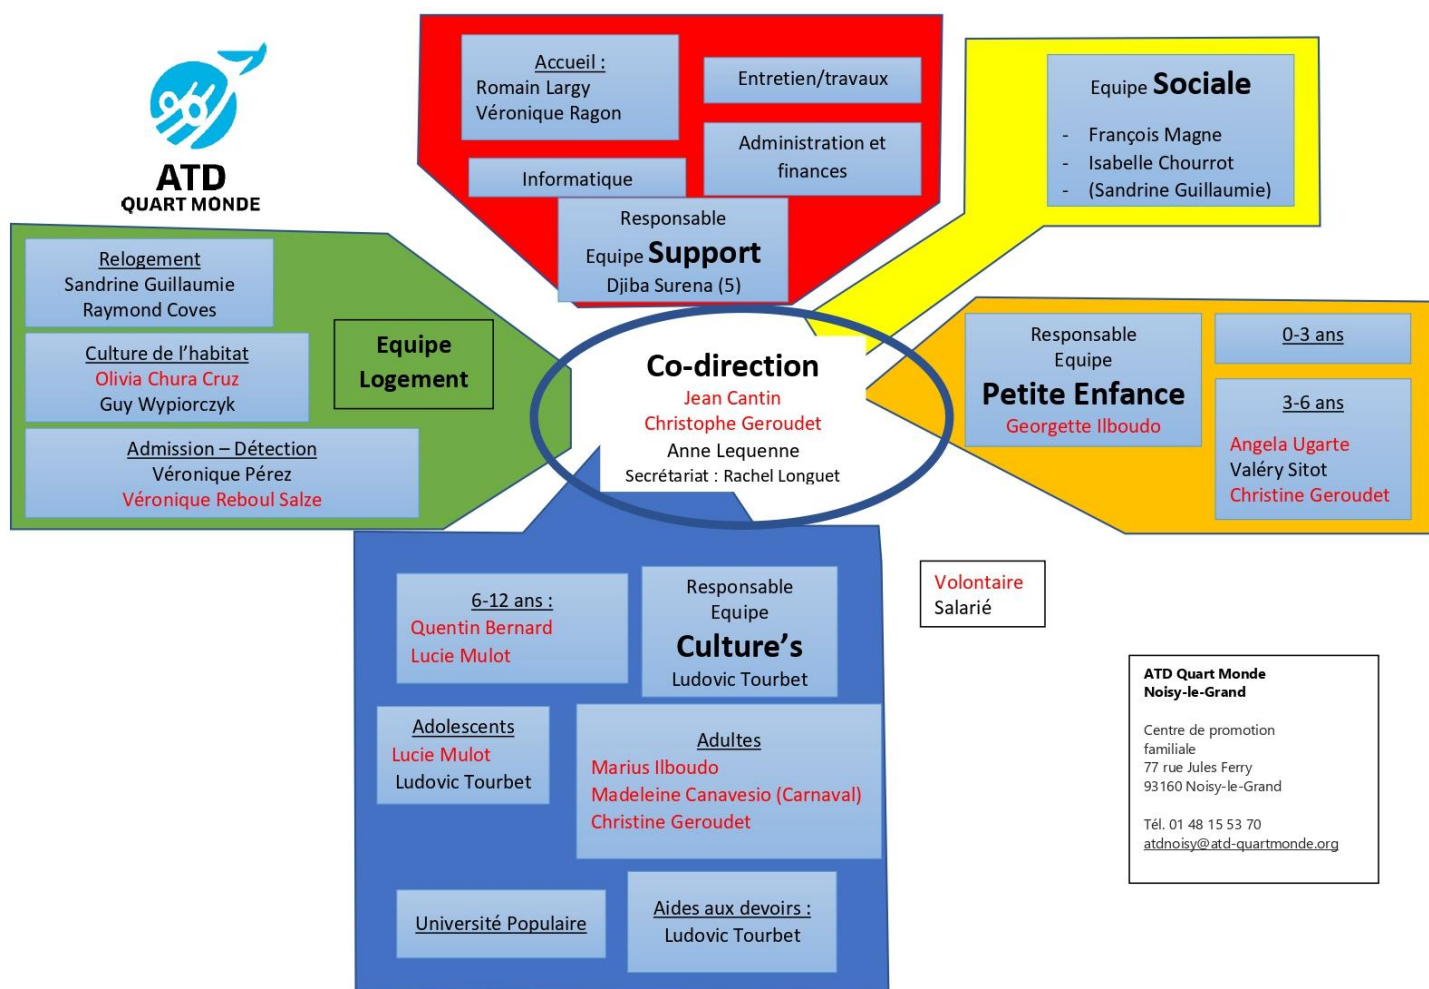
ATD
QUART MONDE

Accueil :
Romain Largy
Véronique Ragon

Entretien/travaux

Administration et finances

Informatique

Responsable
Equipe Support
Djiba Surena (5)

Equipe Sociale
- François Magne
- Isabelle Chourrot
- (Sandrine Guillaumie)

Relogement
Sandrine Guillaumie
Raymond Coves

Culture de l'habitat
Olivia Chura Cruz
Guy Wypiorczyk

Admission – Détection
Véronique Pérez
Véronique Reboul Salze

Equipe Logement

Co-direction
Jean Cantin
Christophe Geroudet
Anne Lequenne
Secrétariat : Rachel Longuet

Responsable
Equipe
Petite Enfance
Georgette Ilboudo

0-3 ans

3-6 ans
Angela Ugarte
Valéry Sitot
Christine Geroudet

6-12 ans :
Quentin Bernard
Lucie Mulot

Responsable
Equipe
Culture's
Ludovic Tourbet

Volontaire
Salarié

Adolescents
Lucie Mulot
Ludovic Tourbet

Adultes
Marius Ilboudo
Madeleine Canavesio (Carnaval)
Christine Geroudet

Université Populaire

Aides aux devoirs :
Ludovic Tourbet

ATD Quart Monde
Noisy-le-Grand

Centre de promotion familiale
77 rue Jules Ferry
93160 Noisy-le-Grand

Tél. 01 48 15 53 70
atdnoisy@atd-quartmonde.org